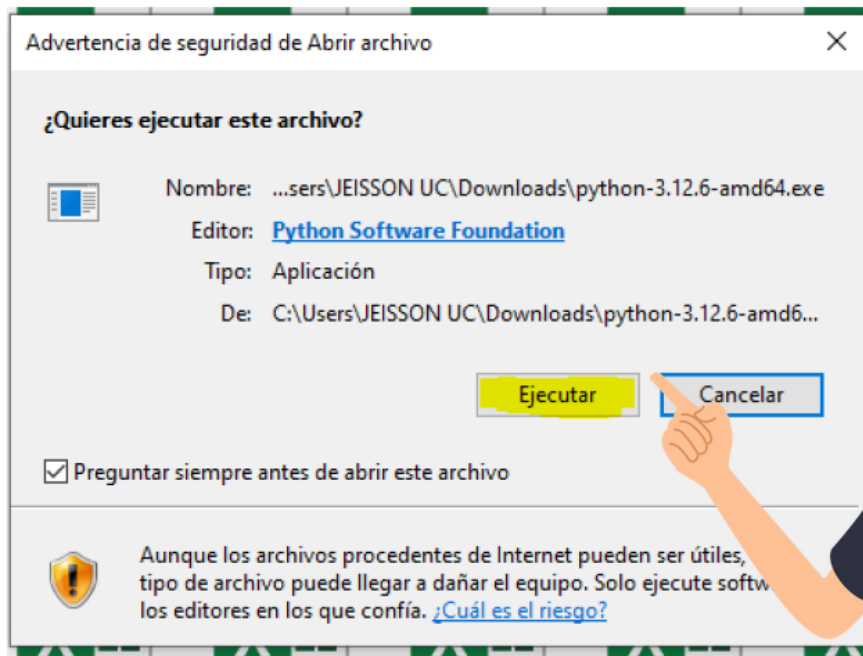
Advertencia de seguridad de Abrir archivo

¿Quieres ejecutar este archivo?

Nombre: ...sers\JEISSON UC\Downloads\python-3.12.6-amd64.exe

Editor: Python Software Foundation

Tipo: Aplicación

De: C:\Users\JEISSON UC\Downloads\python-3.12.6-amd6...

Ejecutar

Cancelar

Preguntar siempre antes de abrir este archivo

Aunque los archivos procedentes de Internet pueden ser útiles, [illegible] tipo de archivo puede llegar a dañar el equipo. Solo ejecute softw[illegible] los editores en los que confía. ¿Cuál es el riesgo?